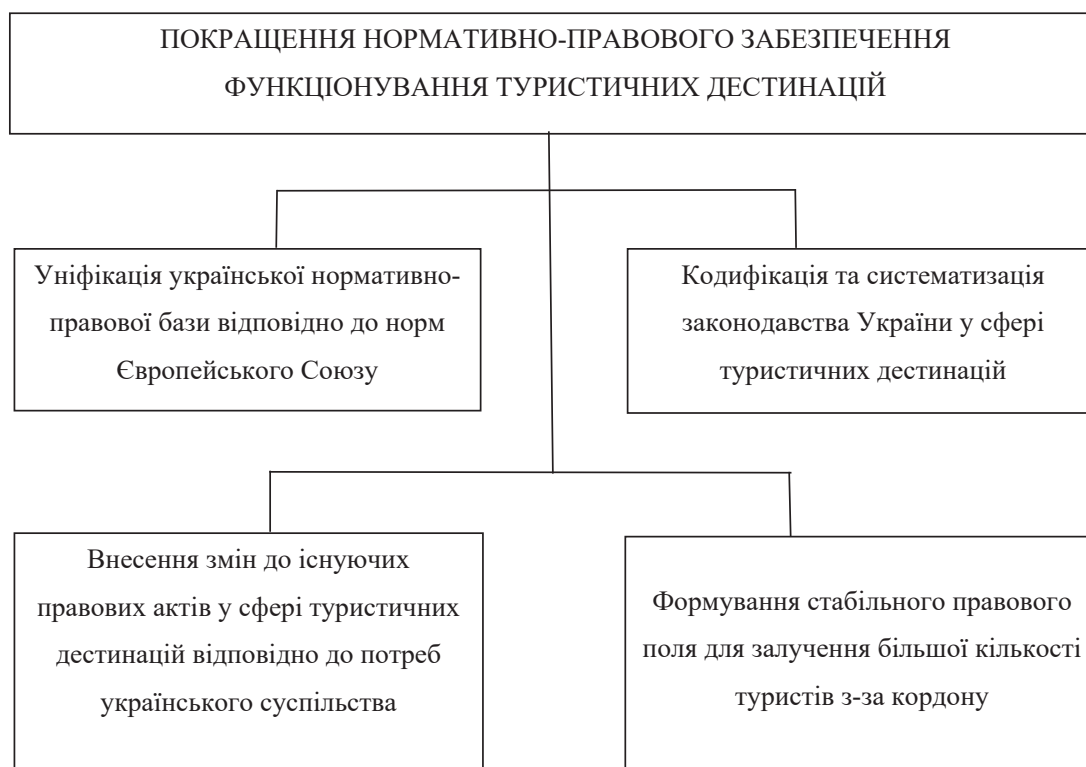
ПОКРАЩЕННЯ НОРМАТИВНО-ПРАВОВОГО ЗАБЕЗПЕЧЕННЯ ФУНКЦІОНУВАННЯ ТУРИСТИЧНИХ ДЕСТИНАЦІЙ

Уніфікація української нормативно-правової бази відповідно до норм Європейського Союзу

Кодифікація та систематизація законодавства України у сфері туристичних дестинацій

Внесення змін до існуючих правових актів у сфері туристичних дестинацій відповідно до потреб українського суспільства

Формування стабільного правового поля для залучення більшої кількості туристів з-за кордону